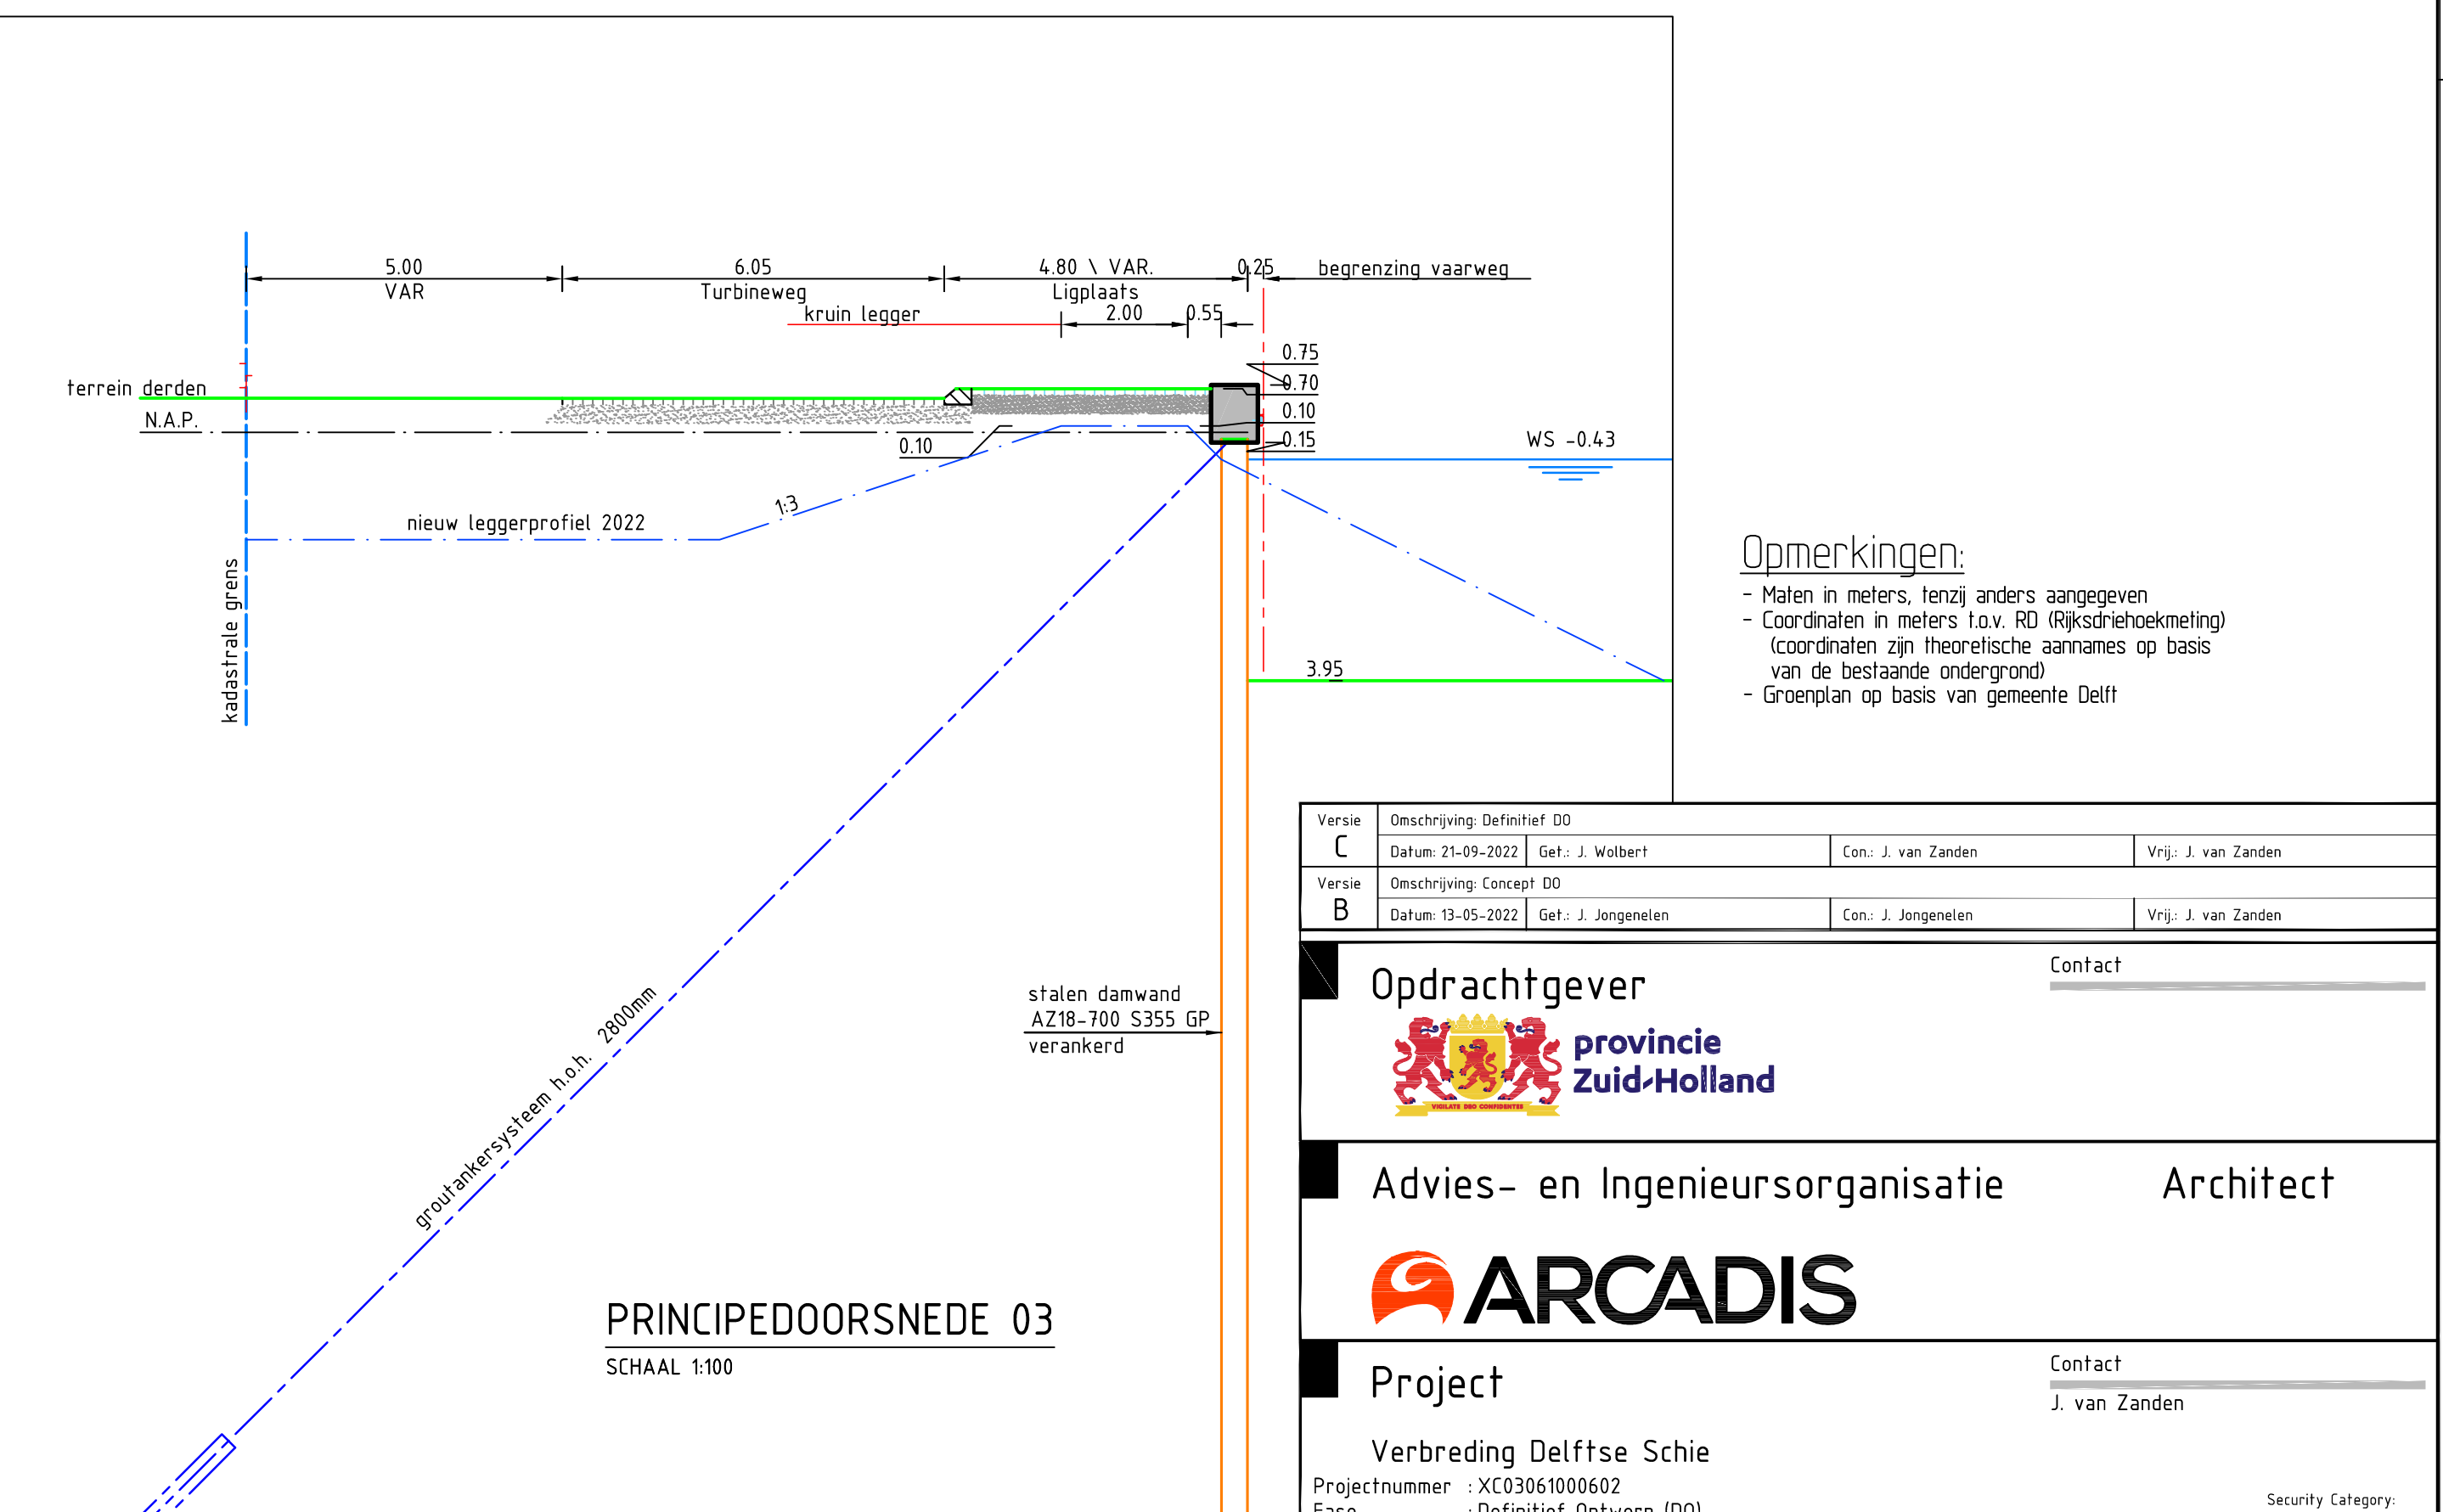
5.00
VAR
6.05
Turbineweg
4.80 \ VAR.
Ligplaats
0.25
begrenzing vaarweg
kruin legger
2.00
0.55
0.75
0.70
0.10
0.15
terrein derden
N.A.P.
0.10
WS -0.43
1:3
nieuw leggerprofiel 2022
kadastrale grens
3.95

Opmerkingen:
- Maten in meters, tenzij anders aangegeven
- Coordinaten in meters t.o.v. RD (Rijksdriehoekmeting) (coordinaten zijn theoretische aannames op basis van de bestaande ondergrond)
- Groenplan op basis van gemeente Delft

stalen damwand
AZ18-700 S355 GP
verankerd

groutankersysteem h.o.h. 2800mm

PRINCIPEDOORSNEDE 03
SCHAAL 1:100

| Versie C | Omschrijving: Definitief DO | | | |
|---|---|---|---|---|
| | Datum: 21-09-2022 | Get.: J. Wolbert | Con.: J. van Zanden | Vrij.: J. van Zanden |
| Versie B | Omschrijving: Concept DO | | | |
| | Datum: 13-05-2022 | Get.: J. Jongenelen | Con.: J. Jongenelen | Vrij.: J. van Zanden |

Opdrachtgever
Contact
VIGILATE DEO CONFIDENTES
provincie Zuid-Holland

Advies- en Ingenieursorganisatie
Architect
ARCADIS

Project
Contact
J. van Zanden
Verbreding Delftse Schie
Projectnummer : XC03061000602
Fase : Definitief Ontwerp (DO)
Security Category: